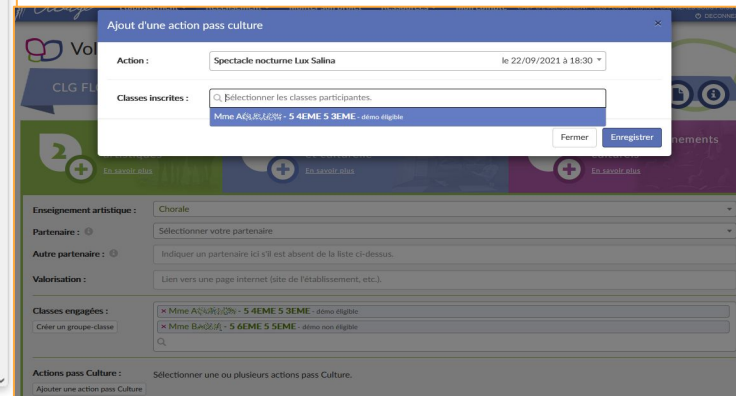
Ajout d'une action pass culture

Action :
Spectacle nocturne Lux Salina
le 22/09/2021 à 18:30

Classes inscrites :
Sélectionner les classes participantes.

Mme A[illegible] - 5 4EME 5 3EME - démo éligible

Fermer
Enregistrer

○ DECONNE

Vol

CLG FL

En savoir plus

En savoir plus

En savoir plus

nements

Enseignement artistique :
Chorale

Partenaire :
Sélectionner votre partenaire

Autre partenaire :
Indiquer un partenaire ici s'il est absent de la liste ci-dessus.

Valorisation :
Lien vers une page internet (site de l'établissement, etc.).

Classes engagées :
Créer un groupe-classe
× Mme A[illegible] - 5 4EME 5 3EME - démo éligible
× Mme B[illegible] - 5 6EME 5 5EME - démo non éligible

Actions pass Culture :
Ajouter une action pass Culture
Sélectionner une ou plusieurs actions pass Culture.